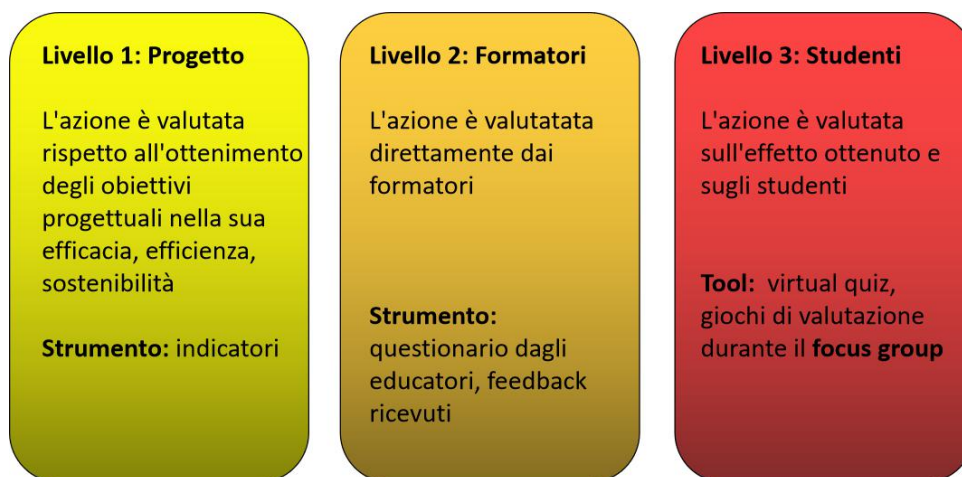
Livello 1: Progetto

L'azione è valutata rispetto all'ottenimento degli obiettivi progettuali nella sua efficacia, efficienza, sostenibilità

Strumento: indicatori

Livello 2: Formatori

L'azione è valutatata direttamente dai formatori

Strumento: questionario dagli educatori, feedback ricevuti

Livello 3: Studenti

L'azione è valutata sull'effetto ottenuto e sugli studenti

Tool: virtual quiz, giochi di valutazione durante il focus group